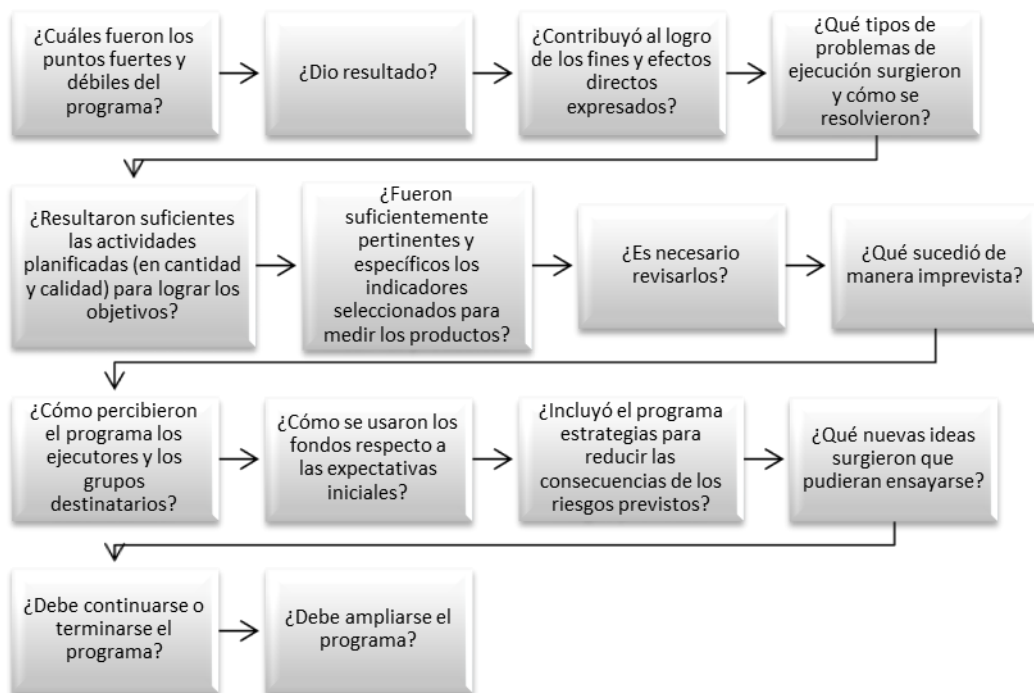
¿Cuáles fueron los puntos fuertes y débiles del programa?

¿Dio resultado?

¿Contribuyó al logro de los fines y efectos directos expresados?

¿Qué tipos de problemas de ejecución surgieron y cómo se resolvieron?

¿Resultaron suficientes las actividades planificadas (en cantidad y calidad) para lograr los objetivos?

¿Fueron suficientemente pertinentes y específicos los indicadores seleccionados para medir los productos?

¿Es necesario revisarlos?

¿Qué sucedió de manera imprevista?

¿Cómo percibieron el programa los ejecutores y los grupos destinatarios?

¿Cómo se usaron los fondos respecto a las expectativas iniciales?

¿Incluyó el programa estrategias para reducir las consecuencias de los riesgos previstos?

¿Qué nuevas ideas surgieron que pudieran ensayarse?

¿Debe continuarse o terminarse el programa?

¿Debe ampliarse el programa?